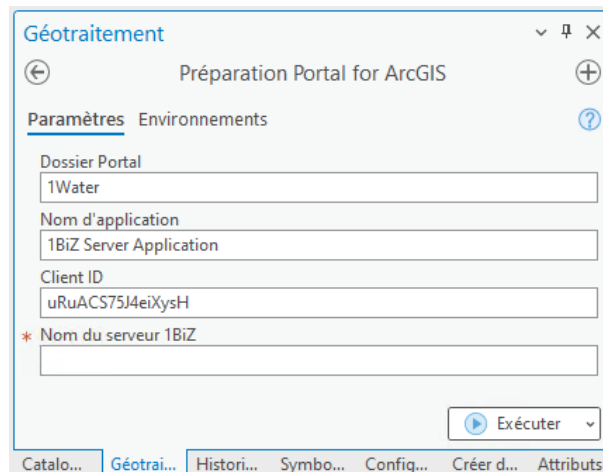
Géotraitement

Préparation Portal for ArcGIS

Paramètres Environnements

Dossier Portal
1Water

Nom d'application
1BiZ Server Application

Client ID
uRuACS75J4eiXysH

* Nom du serveur 1BiZ

Exécuter

Catalo... Géotrai... Histori... Symbo... Config... Créer d... Attributs